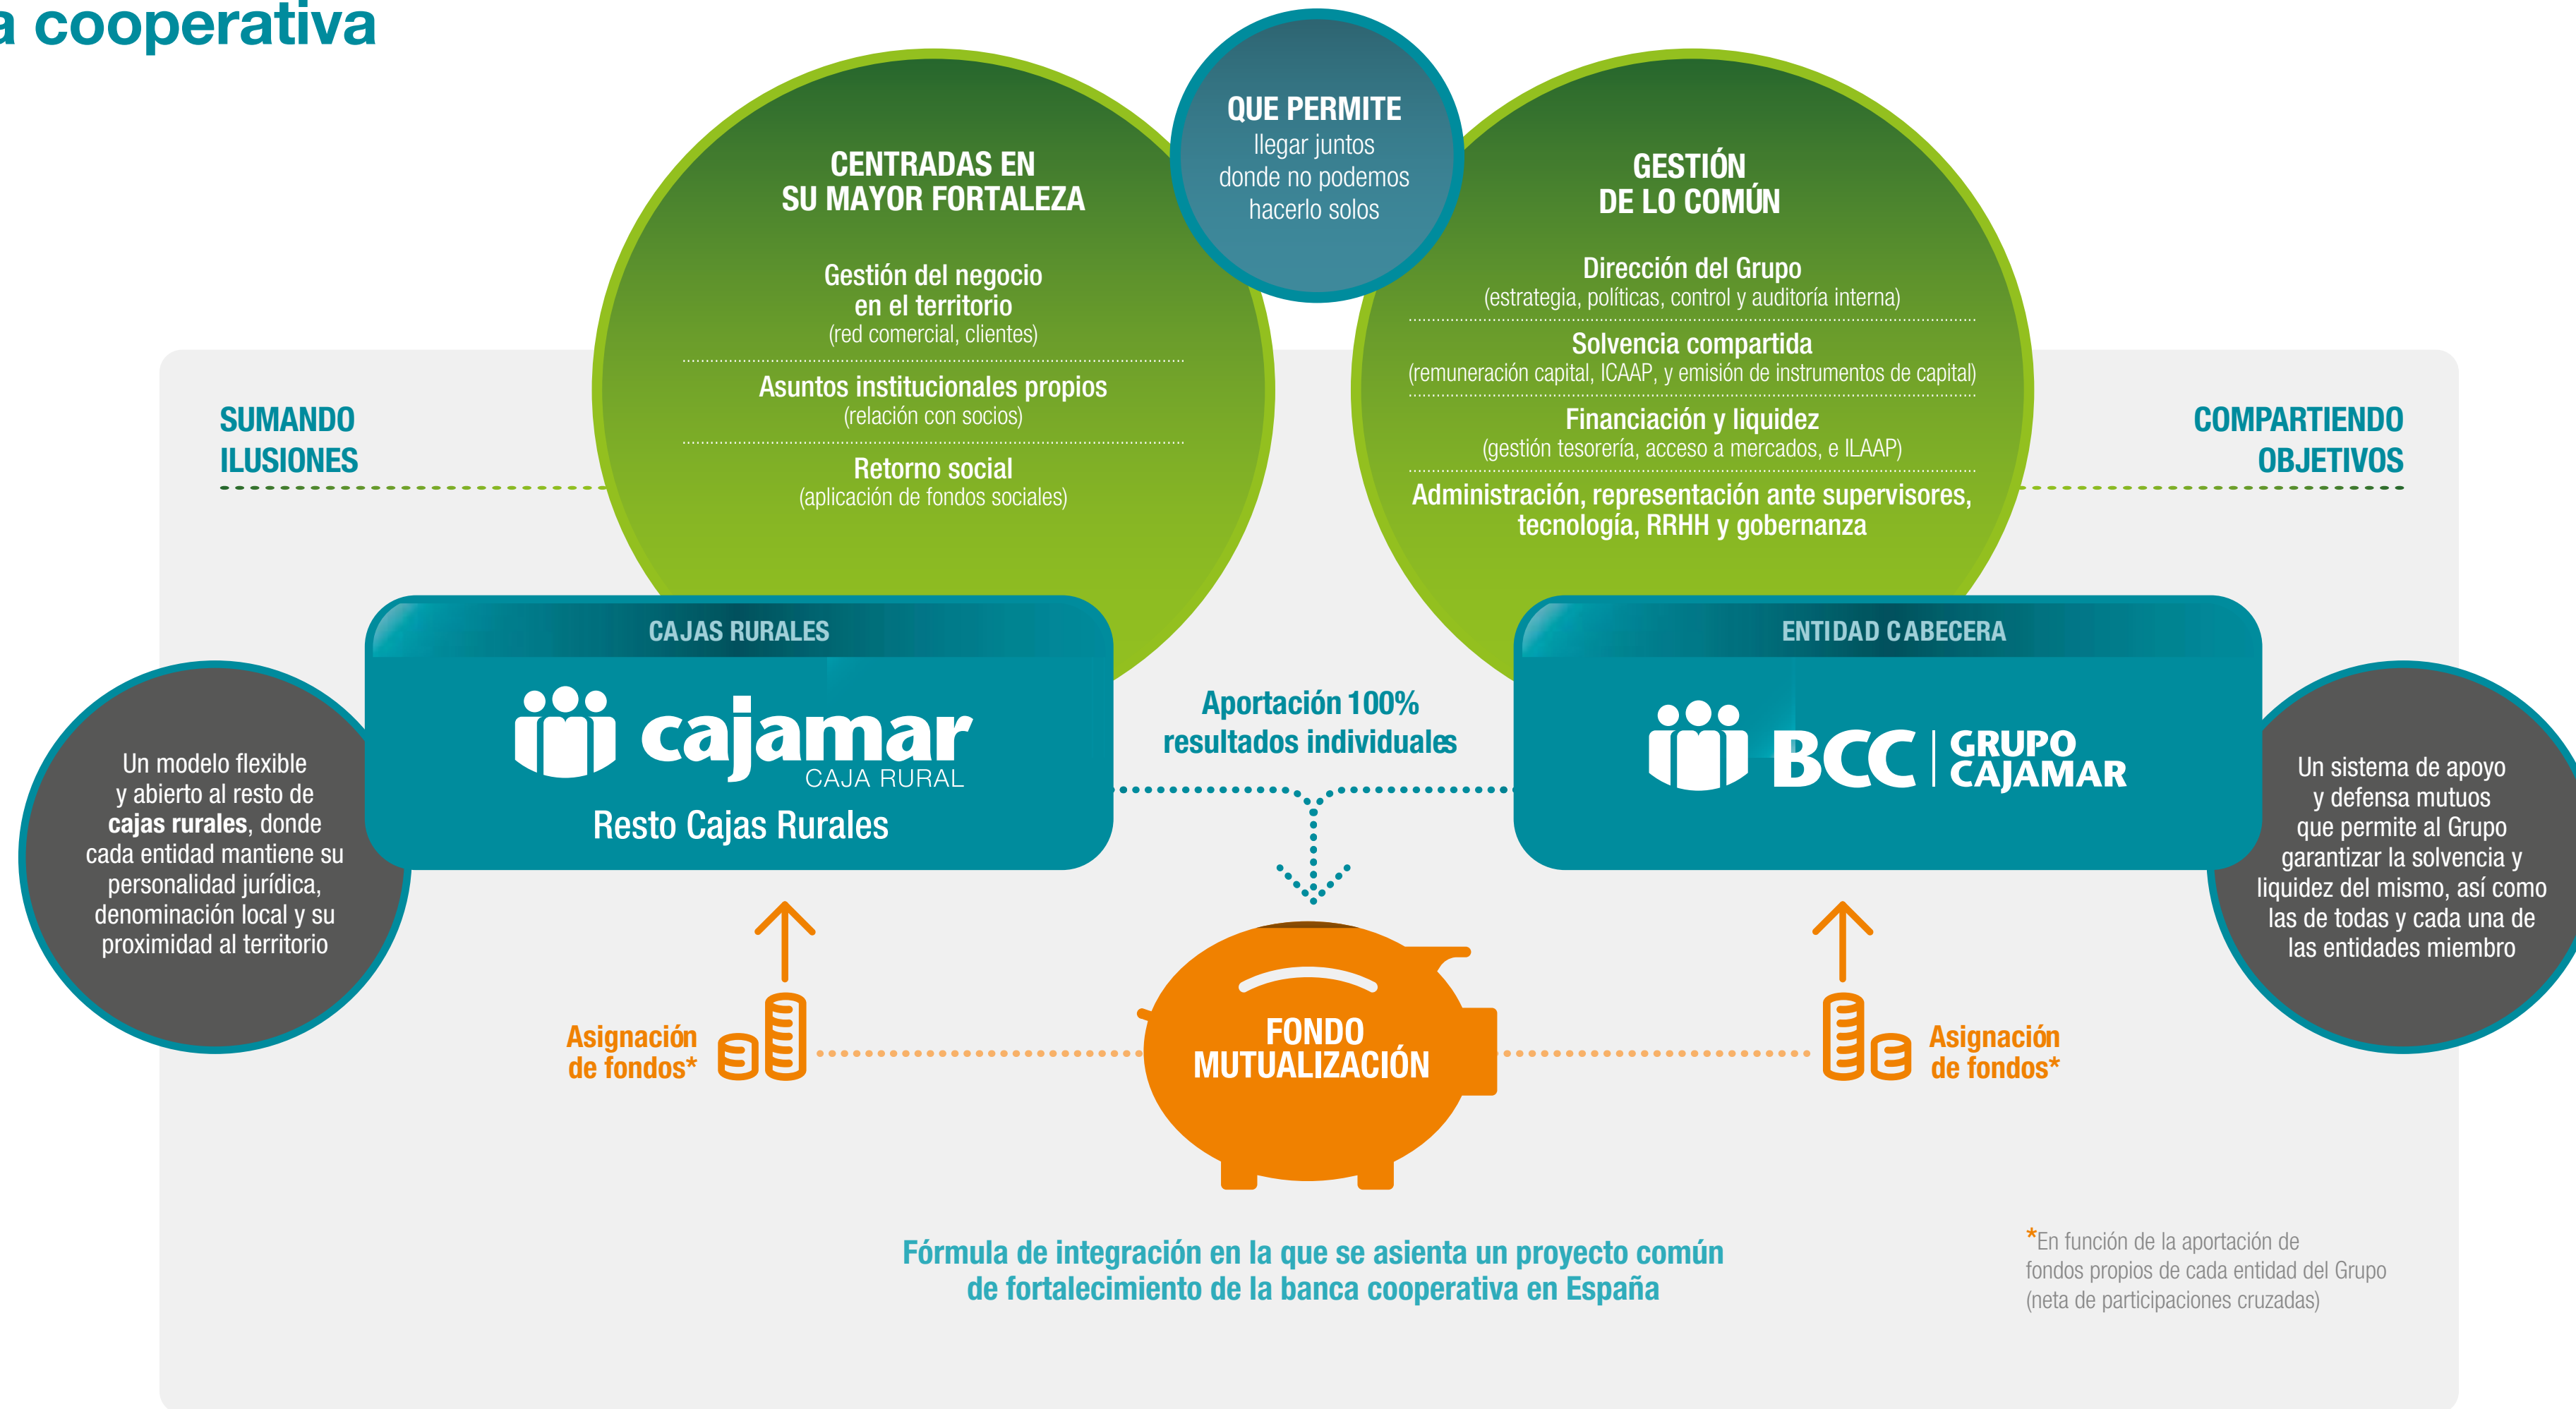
a cooperativa

CENTRADAS EN SU MAYOR FORTALEZA

Gestión del negocio en el territorio
(red comercial, clientes)

Asuntos institucionales propios
(relación con socios)

Retorno social
(aplicación de fondos sociales)

QUE PERMITE
llegar juntos donde no podemos hacerlo solos

GESTIÓN DE LO COMÚN

Dirección del Grupo
(estrategia, políticas, control y auditoría interna)

Solvencia compartida
(remuneración capital, ICAAP, y emisión de instrumentos de capital)

Financiación y liquidez
(gestión tesorería, acceso a mercados, e ILAAP)

Administración, representación ante supervisores, tecnología, RRHH y gobernanza

SUMANDO ILUSIONES

COMPARTIENDO OBJETIVOS

CAJAS RURALES

cajamar CAJA RURAL

Resto Cajas Rurales

Aportación 100% resultados individuales

ENTIDAD CABECERA

BCC GRUPO CAJAMAR

Un modelo flexible y abierto al resto de **cajas rurales**, donde cada entidad mantiene su personalidad jurídica, denominación local y su proximidad al territorio

Un sistema de apoyo y defensa mutuos que permite al Grupo garantizar la solvencia y liquidez del mismo, así como las de todas y cada una de las entidades miembro

Asignación de fondos*

FONDO MUTUALIZACIÓN

Asignación de fondos*

Fórmula de integración en la que se asienta un proyecto común de fortalecimiento de la banca cooperativa en España

*En función de la aportación de fondos propios de cada entidad del Grupo (neta de participaciones cruzadas)